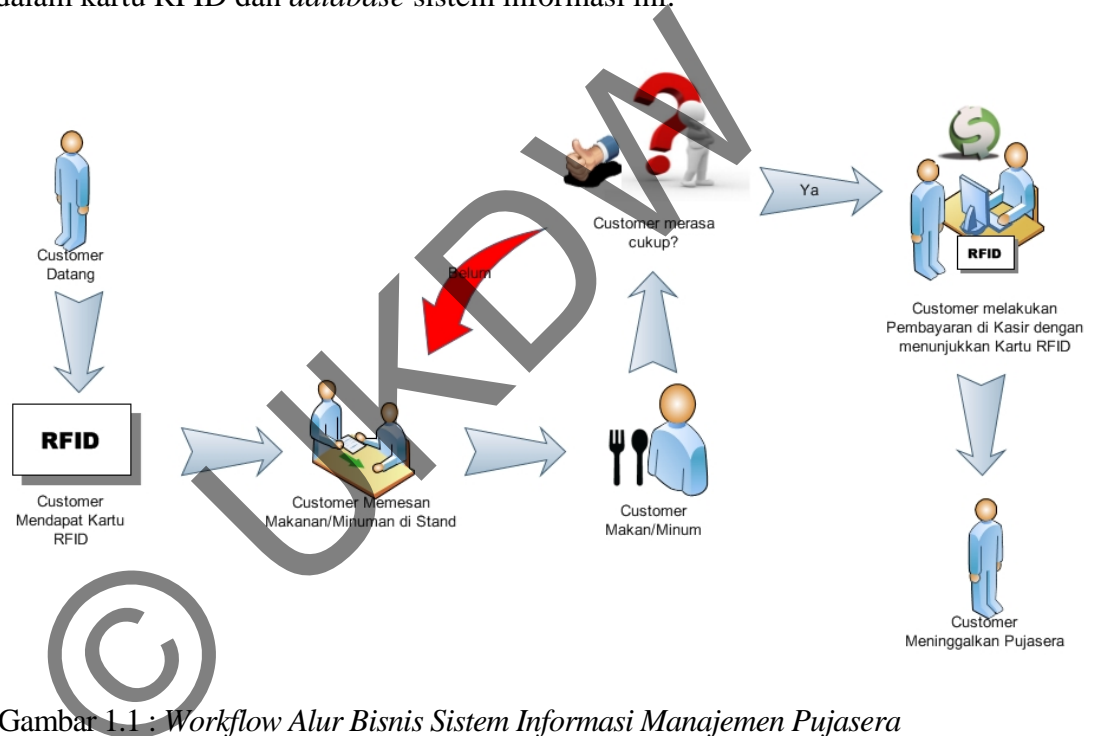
dalam kartu RFID dan *database* sistem informasi ini.

Customer Datang

RFID

Customer Mendapat Kartu RFID

Customer Memesan Makanan/Minuman di Stand

Customer Makan/Minum

Customer merasa cukup?

Belum

Ya

RFID

Customer melakukan Pembayaran di Kasir dengan menunjukkan Kartu RFID

Customer Meninggalkan Pujasera

UKDW

Gambar 1.1 : *Workflow Alur Bisnis Sistem Informasi Manajemen Pujasera*